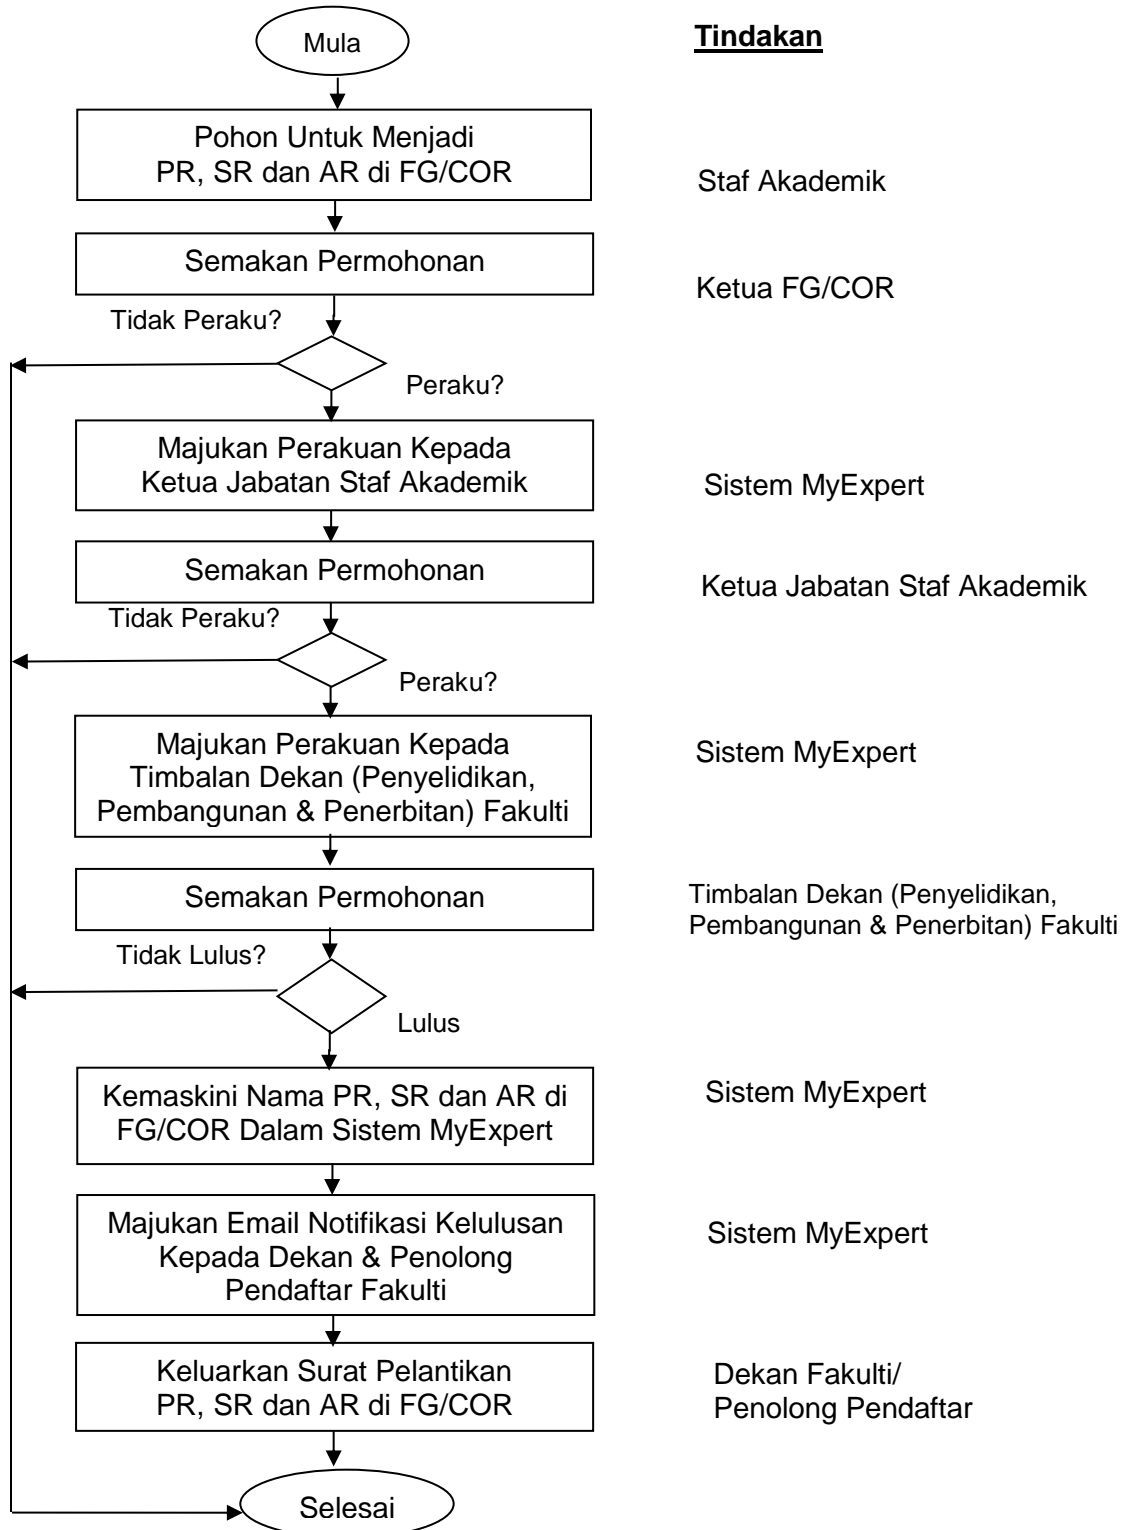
Mula

Tindakan

Pohon Untuk Menjadi PR, SR dan AR di FG/COR

Staf Akademik

Semakan Permohonan

Ketua FG/COR

Tidak Peraku?

Peraku?

Majukan Perakuan Kepada Ketua Jabatan Staf Akademik

Sistem MyExpert

Semakan Permohonan

Ketua Jabatan Staf Akademik

Tidak Peraku?

Peraku?

Majukan Perakuan Kepada Timbalan Dekan (Penyelidikan, Pembangunan & Penerbitan) Fakulti

Sistem MyExpert

Semakan Permohonan

Timbalan Dekan (Penyelidikan, Pembangunan & Penerbitan) Fakulti

Tidak Lulus?

Lulus

Kemaskini Nama PR, SR dan AR di FG/COR Dalam Sistem MyExpert

Sistem MyExpert

Majukan Email Notifikasi Kelulusan Kepada Dekan & Penolong Pendaftar Fakulti

Sistem MyExpert

Keluarkan Surat Pelantikan PR, SR dan AR di FG/COR

Dekan Fakulti/ Penolong Pendaftar

Selesai